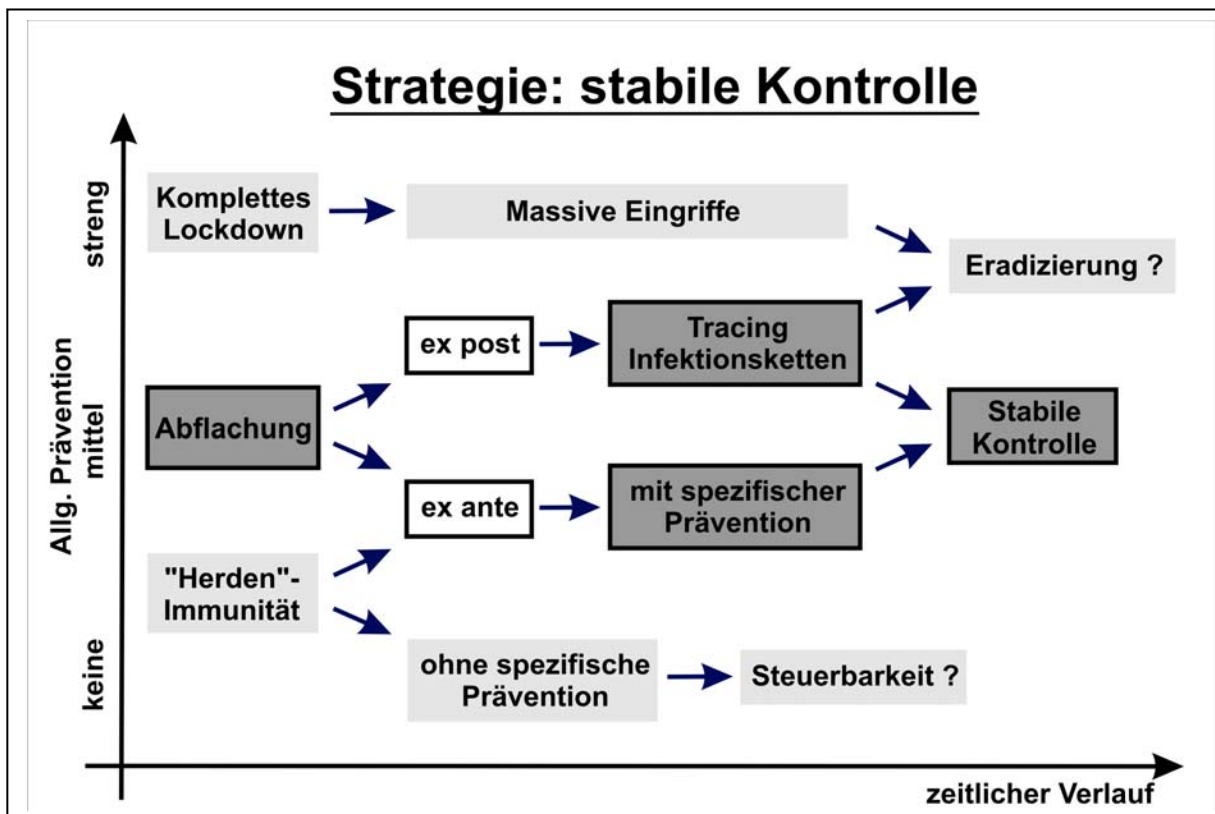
Strategie: stabile Kontrolle

Allg. Prävention

streng

mittel

keine

Komplettes Lockdown

Massive Eingriffe

Eradizierung ?

ex post

Tracing Infektionsketten

Abflachung

Stabile Kontrolle

ex ante

mit spezifischer Prävention

"Herden"-Immunität

ohne spezifische Prävention

Steuerbarkeit ?

zeitlicher Verlauf